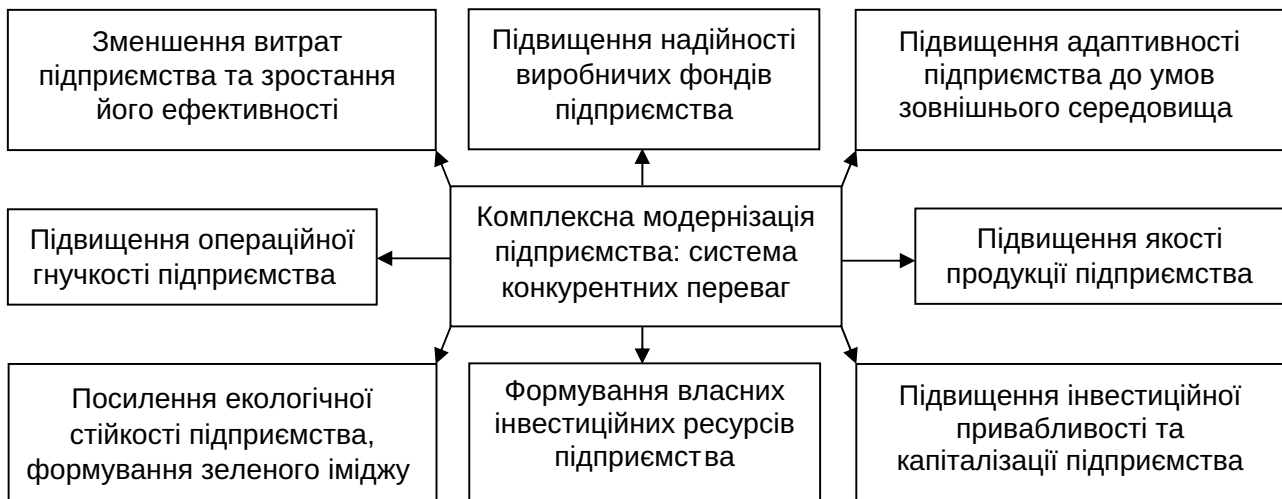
Зменшення витрат підприємства та зростання його ефективності

Підвищення надійності виробничих фондів підприємства

Підвищення адаптивності підприємства до умов зовнішнього середовища

Підвищення операційної гнучкості підприємства

Комплексна модернізація підприємства: система конкурентних переваг

Підвищення якості продукції підприємства

Посилення екологічної стійкості підприємства, формування зеленого іміджу

Формування власних інвестиційних ресурсів підприємства

Підвищення інвестиційної привабливості та капіталізації підприємства